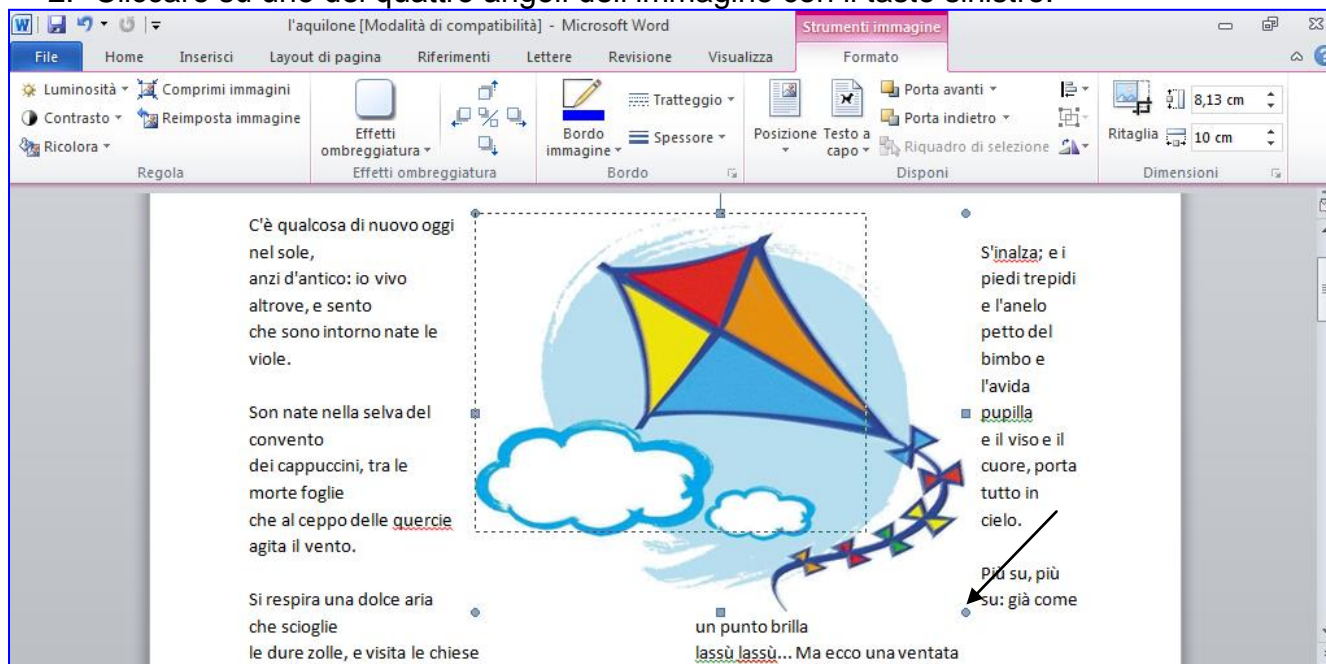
2. Cliccare su uno dei quattro angoli dell'immagine con il tasto sinistro.

l'aquilone [Modalità di compatibilità] - Microsoft Word

Strumenti immagine

File | Home | Inserisci | Layout di pagina | Riferimenti | Lettere | Revisione | Visualizza | Formato

Luminosità | Comprimi immagini | Contrasto | Reimposta immagine | Ricolora | Regola

Effetti ombreggiatura | Effetti ombreggiatura

Bordo immagine | Tratteggio | Spessore | Bordo

Posizione | Testo a capo | Porta avanti | Porta indietro | Riquadro di selezione | Disponi

Ritaglia | 8,13 cm | 10 cm | Dimensioni

C'è qualcosa di nuovo oggi nel sole,
anzi d'antico: io vivo altrove, e sento
che sono intorno nate le viole.

Son nate nella selva del convento
dei cappuccini, tra le morte foglie
che al ceppo delle quercie agita il vento.

Si respira una dolce aria che scioglie
le dure zolle, e visita le chiese

S'inalza; e i piedi trepidi e l'anelo petto del bimbo e l'avida pupilla
e il viso e il cuore, porta tutto in cielo.

Più su, più su: già come
un punto brilla
lassù lassù... Ma ecco una ventata